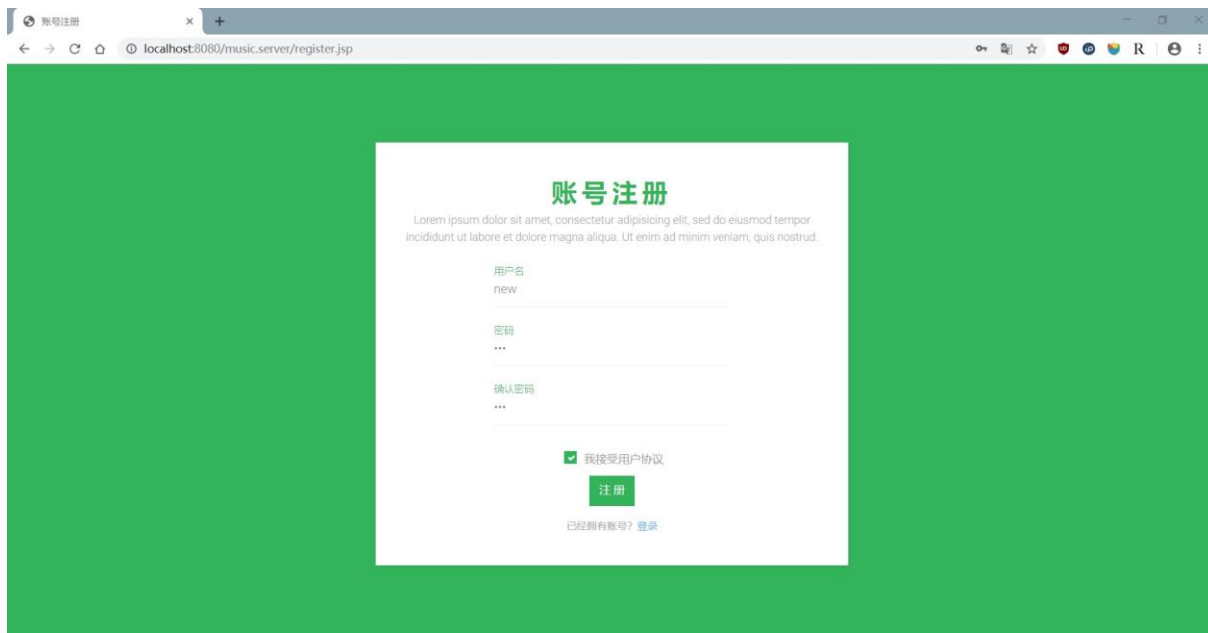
账号注册 × +

localhost:8080/music.server/register.jsp

R

账号注册

Lorem ipsum dolor sit amet, consectetur adipisicing elit, sed do eiusmod tempor incididunt ut labore et dolore magna aliqua. Ut enim ad minim veniam, quis nostrud.

用户名
new

密码
•••

确认密码
•••

我接受用户协议

注册

已经拥有账号? 登录